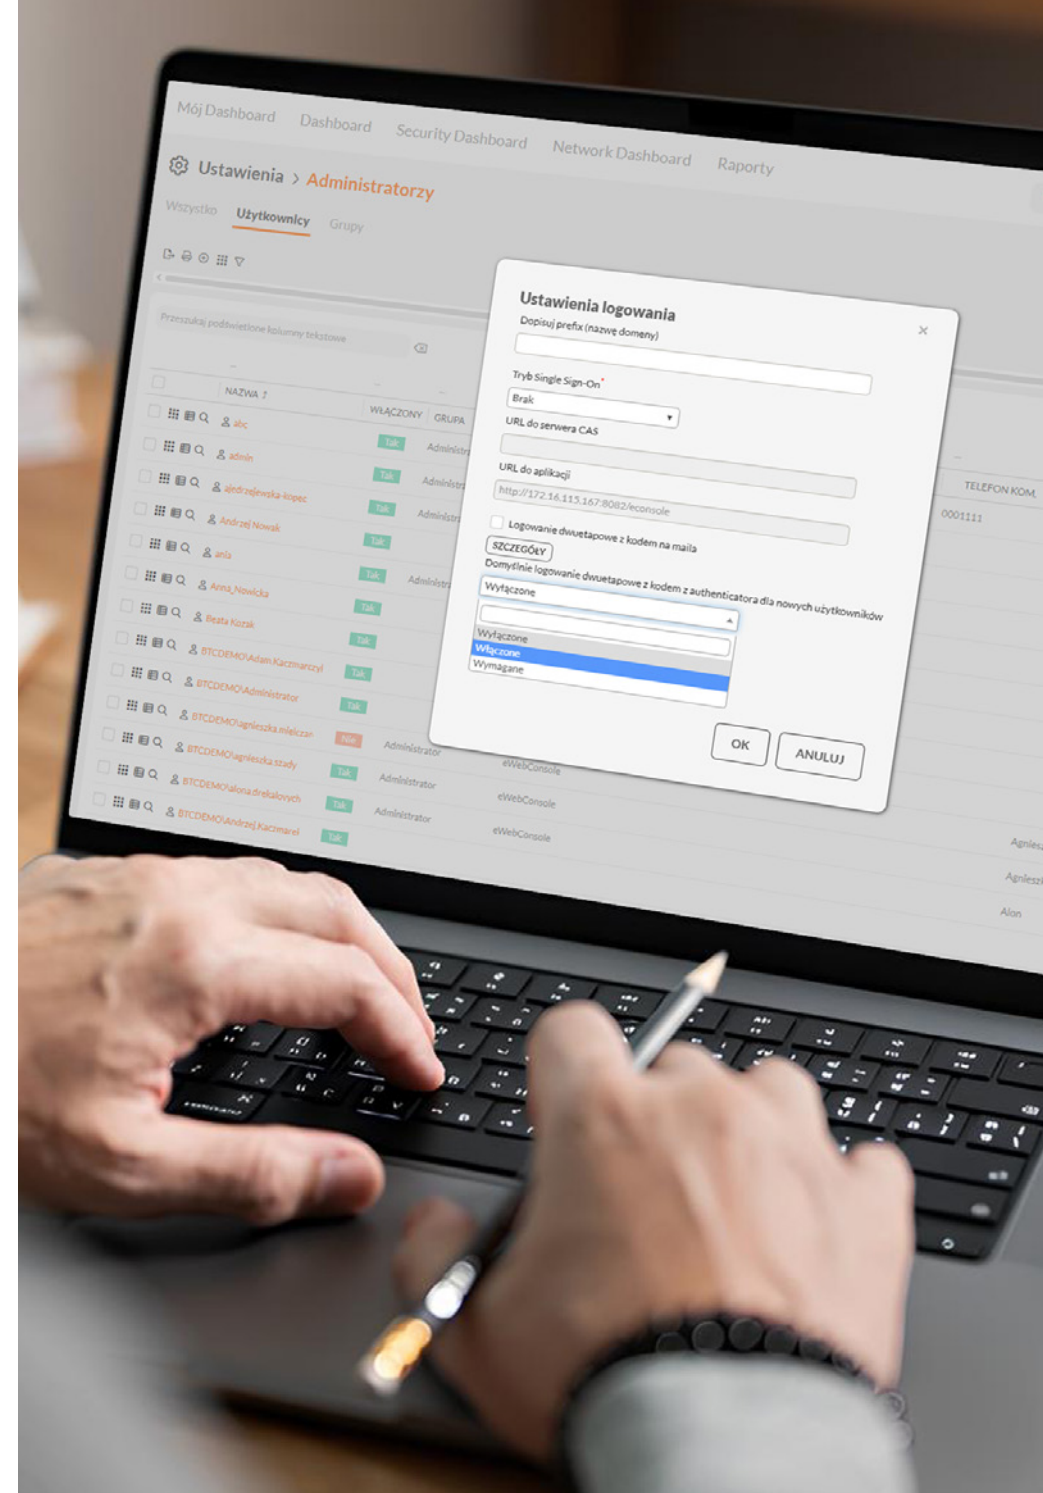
Mój Dashboard Dashboard Security Dashboard Network Dashboard Raporty

Ustawienia > Administratorzy

Wszystko Użytkownicy Grupy

Przeszukaj podświetlone kolumny tekstowe

| | NAZWA | WŁĄCZONY | GRUPA | | | TELEFON KOM. |
|---|---|---|---|---|---|---|
| | abc | Tak | Administr | | | |
| | admin | Tak | Administr | | | 0001111 |
| | ajedrzejewska-kopec | Tak | Administr | | | |
| | Andrzej Nowak | Tak | | | | |
| | ania | Tak | Administr | | | |
| | Anna_Nowicka | Tak | | | | |
| | Beata Kozak | Tak | | | | |
| | BTCDEMO\Adam Kaczmarczyl | Tak | | | | |
| | BTCDEMO\Administrator | Tak | | | | |
| | BTCDEMO\agnieszka.mleczan | Nie | Administrator | eWebConsole | | Agnies |
| | BTCDEMO\agnieszka.szady | Tak | Administrator | eWebConsole | | Agnies |
| | BTCDEMO\alona.drekalovych | Tak | Administrator | eWebConsole | | Alon |
| | BTCDEMO\Andrzej.Kaczmarel | Tak | | | | |

Ustawienia logowania
Dopisuj prefix (nazwę domeny)

Tryb Single Sign-On*
Brak

URL do serwera CAS

URL do aplikacji
http://172.16.115.167:8082/econsole

Logowanie dwuetapowe z kodem na maila
SZCZEGÓŁY

Domyślnie logowanie dwuetapowe z kodem z authenticatora dla nowych użytkowników
Wyłączone

Wyłączone
Włączone
Wymagane

OK ANULUJ